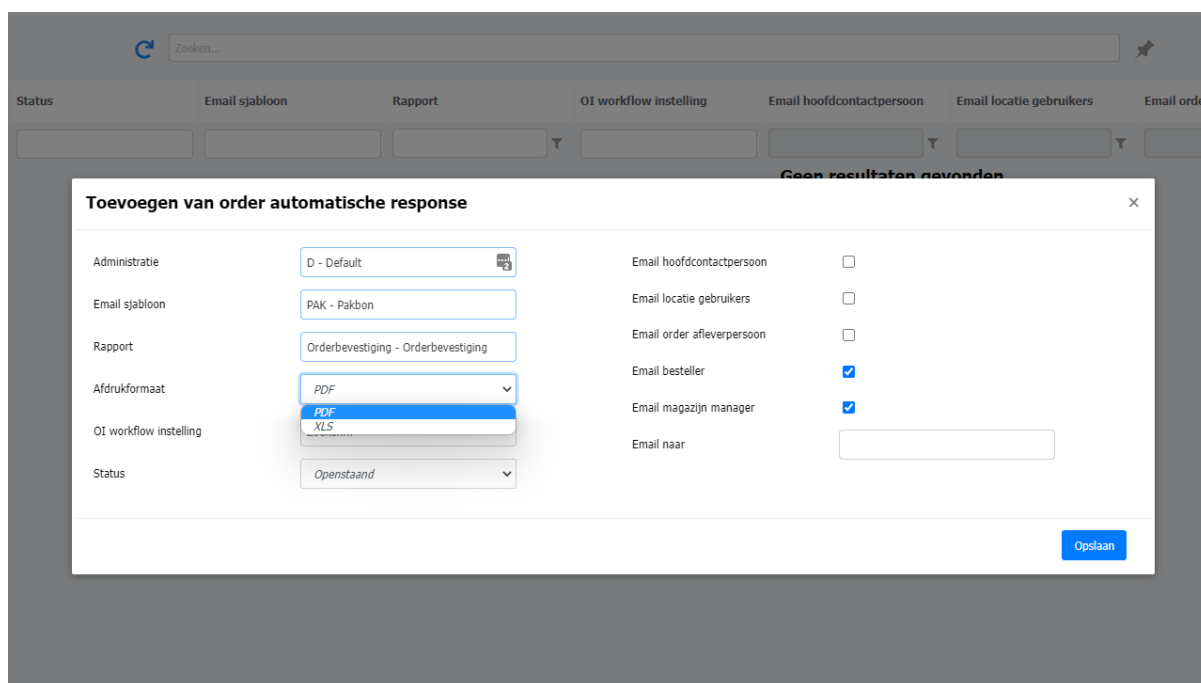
Zoeken...

| Status | Email sjabloon | Rapport | OI workflow instelling | Email hoofdcontactpersoon | Email locatie gebruikers | Email orde |
|---|---|---|---|---|---|---|

Geen resultaten gevonden

Toevoegen van order automatische response

×

Administratie: D - Default

Email sjabloon: PAK - Pakbon

Rapport: Orderbevestiging - Orderbevestiging

Afdrukformaat: PDF
PDF
XLS

OI workflow instelling: Zoeken...

Status: Openstaand

Email hoofdcontactpersoon

Email locatie gebruikers

Email order afleverpersoon

Email besteller

Email magazijn manager

Email naar

Opslaan